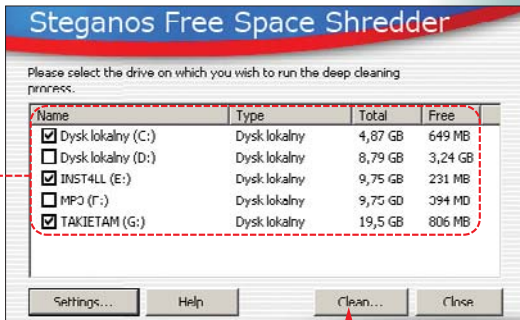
Steganos Free Space Shredder

Please select the drive on which you wish to run the deep cleaning process.

| Name | Type | Total | Free |
|---|---|---|---|
| ☑ Dysk lokalny (C:) | Dysk lokalny | 4,87 GB | 649 MB |
| ☐ Dysk lokalny (D:) | Dysk lokalny | 8,79 GB | 3,24 GB |
| ☑ INST4LL (E:) | Dysk lokalny | 9,75 GB | 231 MB |
| ☐ MP3 (F:) | Dysk lokalny | 9,75 GD | 394 MB |
| ☑ TAKIETAM (G:) | Dysk lokalny | 19,5 GB | 806 MB |

Settings... Help Clean... Close